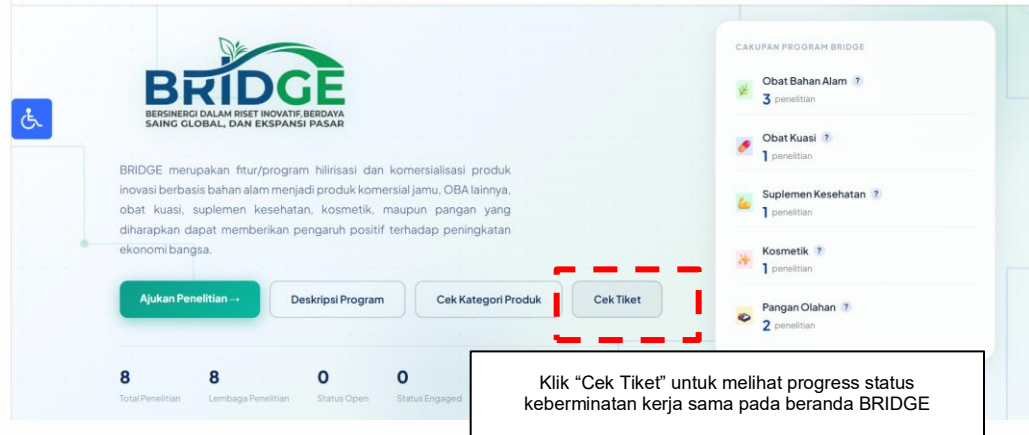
BRIDGE

BERSINERGI DALAM RISET INOVATIF, BERDAYA SAING GLOBAL, DAN EKSPANSI PASAR

BRIDGE merupakan fitur/program hilirisasi dan komersialisasi produk inovasi berbasis bahan alam menjadi produk komersial jamu, OBA lainnya, obat kuasi, suplemen kesehatan, kosmetik, maupun pangan yang diharapkan dapat memberikan pengaruh positif terhadap peningkatan ekonomi bangsa.

Ajukan Penelitian →
Deskripsi Program
Cek Kategori Produk
Cek Tiket

8
Total Penelitian
8
Lembaga Penelitian
0
Status Open
0
Status Engaged

CAKUPAN PROGRAM BRIDGE

Obat Bahan Alam ?
3 penelitian

Obat Kuasi ?
1 penelitian

Suplemen Kesehatan ?
1 penelitian

Kosmetik ?
1 penelitian

Pangan Olahan ?
2 penelitian

Klik “Cek Tiket” untuk melihat progress status keberminatan kerja sama pada beranda BRIDGE